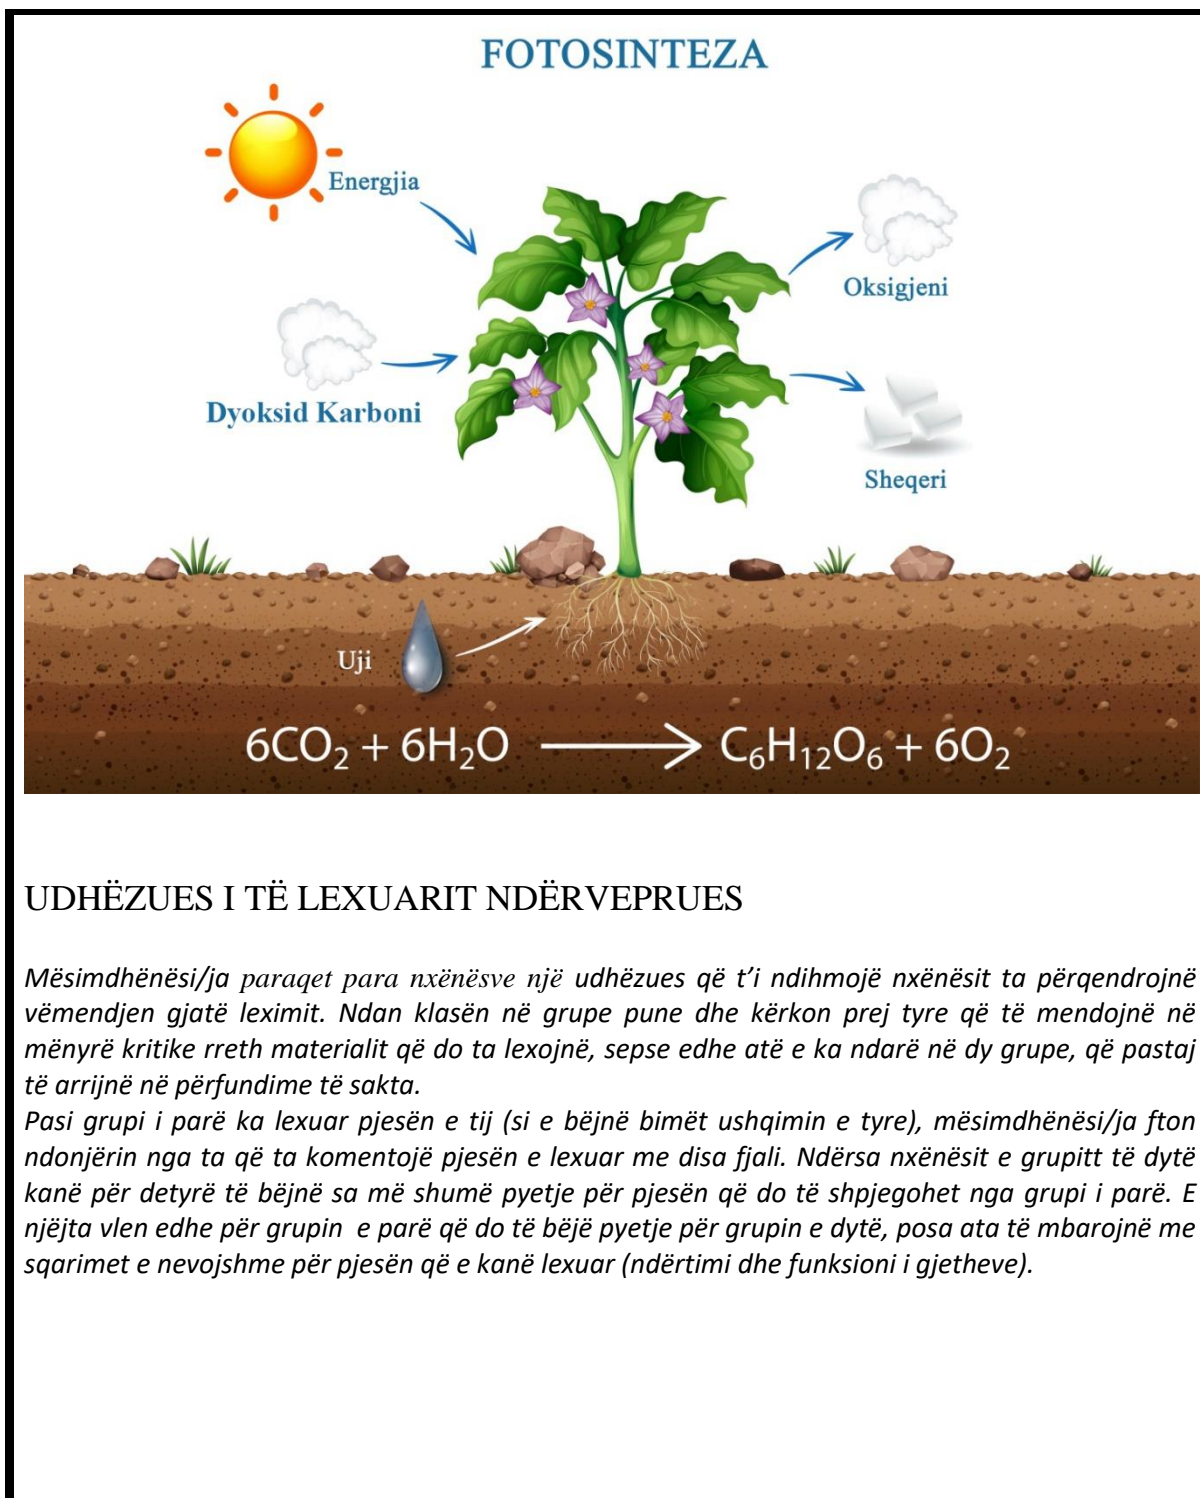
FOTOSINTEZA

Energjia

Oksigjeni

Dyoksid Karboni

Sheqeri

Uji

$6CO_2 + 6H_2O \longrightarrow C_6H_{12}O_6 + 6O_2$

UDHËZUES I TË LEXUARIT NDËRVEPRUES

Mësimdhënësi/ja paraqet para nxënësve një udhëzues që t'i ndihmojë nxënësit ta përqendrojnë vëmendjen gjatë leximit. Ndan klasën në grupe pune dhe kërkon prej tyre që të mendojnë në mënyrë kritike rreth materialit që do ta lexojnë, sepse edhe atë e ka ndarë në dy grupe, që pastaj të arrijnë në përfundime të sakta.
Pasi grupi i parë ka lexuar pjesën e tij (si e bëjnë bimët ushqimin e tyre), mësimdhënësi/ja fton ndonjërin nga ta që ta komentojë pjesën e lexuar me disa fjali. Ndërsa nxënësit e grupitt të dytë kanë për detyrë të bëjnë sa më shumë pyetje për pjesën që do të shpjegohet nga grupi i parë. E njëjta vlen edhe për grupin e parë që do të bëjë pyetje për grupin e dytë, posa ata të mbarojnë me sqarimet e nevojshme për pjesën që e kanë lexuar (ndërtimi dhe funksioni i gjetheve).